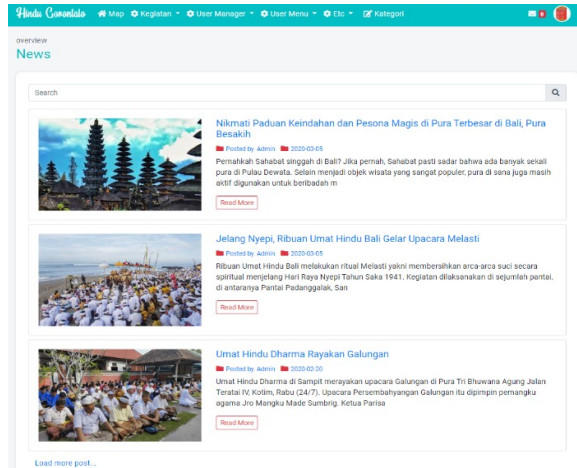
Hindu Gorontalo Map Kegiatan User Manager User Menu Etc Kategori

overview
News

Search

Nikmati Paduan Keindahan dan Pesona Magis di Pura Terbesar di Bali, Pura Besakih

Posted by: Admin 2020-03-05

Pernahkah Sahabat singgah di Bali? Jika pernah, Sahabat pasti sadar bahwa ada banyak sekali pura di Pulau Dewata. Selain menjadi objek wisata yang sangat populer, pura di sana juga masih aktif digunakan untuk beribadah m

Read More

Jelang Nyepi, Ribuan Umat Hindu Bali Gelar Upacara Melasti

Posted by: Admin 2020-03-05

Ribuan Umat Hindu Bali melakukan ritual Melasti yakni membersihkan arca-arca suci secara spiritual menjelang Hari Raya Nyepi Tahun Saka 1941. Kegiatan dilaksanakan di sejumlah pantai, di antaranya Pantai Padanggalak, San

Read More

Umat Hindu Dharma Rayakan Galungan

Posted by: Admin 2020-02-20

Umat Hindu Dharma di Sampit merayakan upacara Galungan di Pura Tri Bhuwana Agung Jalan Teratai IV, Kotim, Rabu (24/7). Upacara Persembahyangan Galungan itu dipimpin pemangku agama Jro Mangku Made Sumbrig. Ketua Parisa

Read More

Load more post...